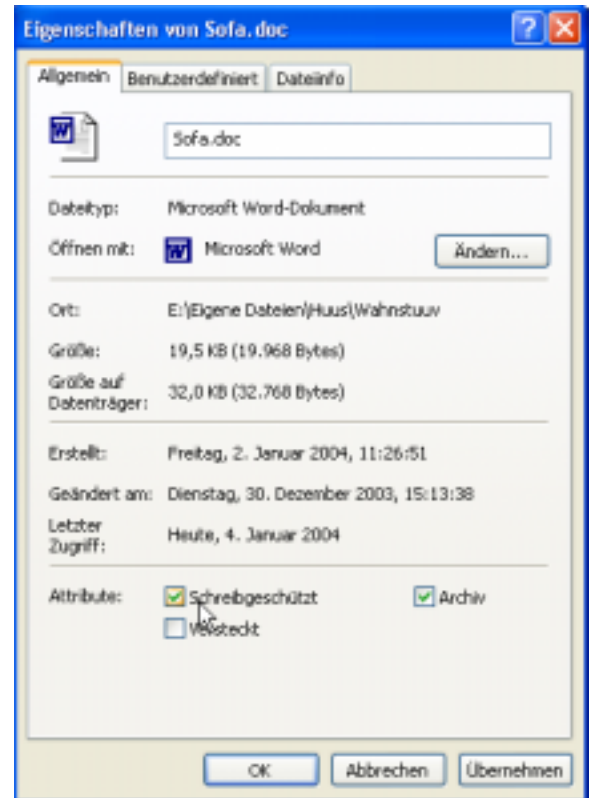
Eigenschaften von Sofa.doc

Allgemein | Benutzerdefiniert | Dateiinfo

Sofa.doc

Dateityp: Microsoft Word-Dokument

Öffnen mit: Microsoft Word | Ändern...

Ort: E:\Eigene Dateien\Huus\Wahnstuuv

Größe: 19,5 KB (19.968 Bytes)

Größe auf Datenträger: 32,0 KB (32.768 Bytes)

Erstellt: Freitag, 2. Januar 2004, 11:26:51

Geändert am: Dienstag, 30. Dezember 2003, 15:13:38

Letzter Zugriff: Heute, 4. Januar 2004

Attribute: Schreibgeschützt | Archiv
Versteckt

OK | Abbrechen | Übernehmen